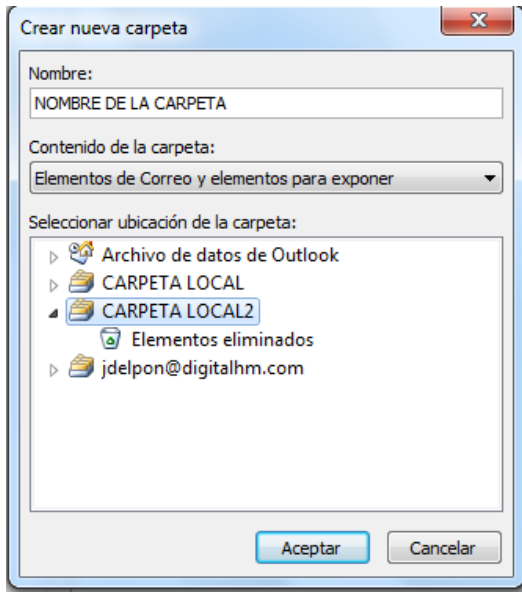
Crear nueva carpeta

Nombre:

NOMBRE DE LA CARPETA

Contenido de la carpeta:

Elementos de Correo y elementos para exponer

Seleccionar ubicación de la carpeta:

Archivo de datos de Outlook
CARPETA LOCAL
CARPETA LOCAL2
Elementos eliminados
jdelpon@digitalhm.com

Aceptar
Cancelar